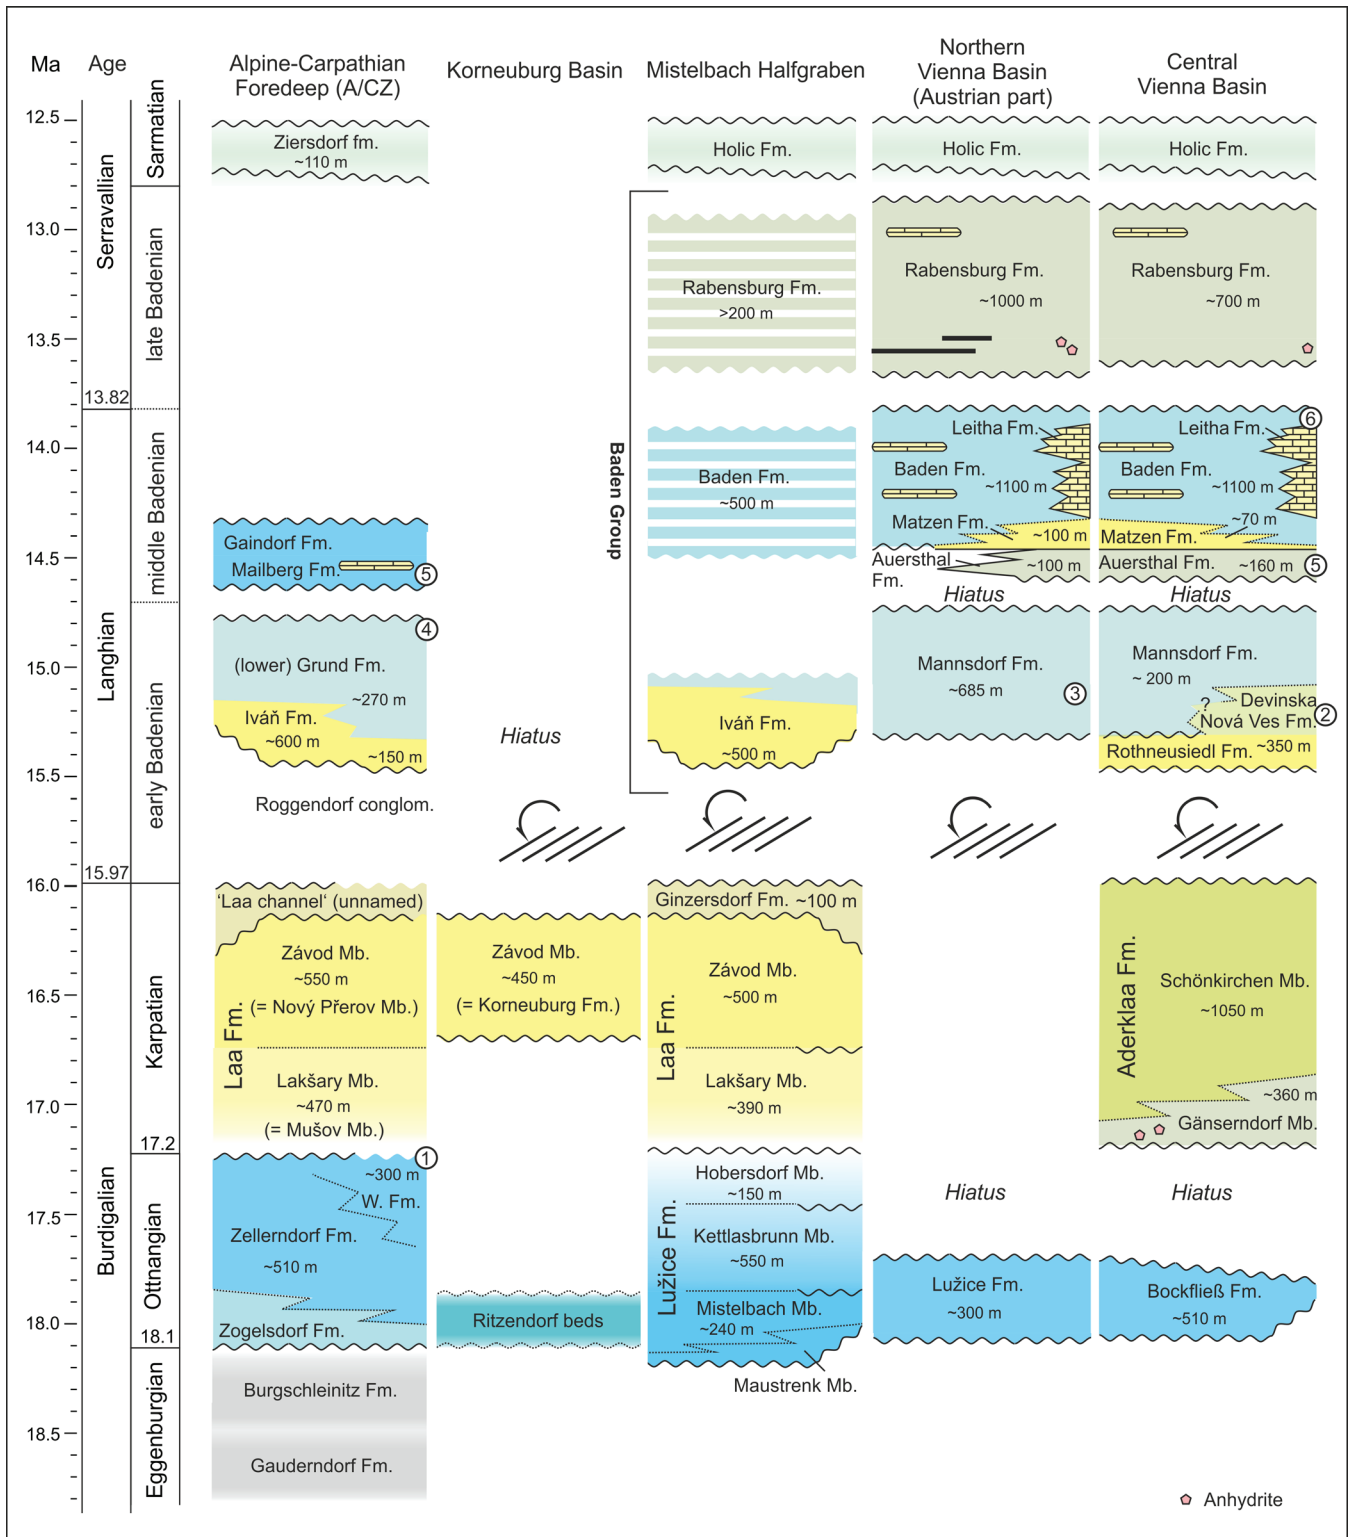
Ma Age

Alpine-Carpathian Foredeep (A/CZ)

Korneuburg Basin

Mistelbach Halfgraben

Northern Vienna Basin (Austrian part)

Central Vienna Basin

12.5
13.0
13.5
13.82
14.0
14.5
15.0
15.5
15.97
16.0
16.5
17.0
17.2
17.5
18.0
18.1
18.5

Serravallian
Langhian
Burdigalian

Sarmatian
late Badenian
middle Badenian
early Badenian
Karpatian
Ottnangian
Eggenburgian

Ziersdorf fm. ~110 m

Holic Fm.

Holic Fm.

Holic Fm.

Baden Group

Rabensburg Fm. >200 m

Rabensburg Fm. ~1000 m

Rabensburg Fm. ~700 m

Baden Fm. ~500 m

Leitha Fm.
Baden Fm. ~1100 m
Matzen Fm. ~100 m
Auersthal Fm. ~100 m

Leitha Fm. ⑥
Baden Fm. ~1100 m
~70 m
Matzen Fm.
Auersthal Fm. ~160 m ⑤

Hiatus

Hiatus

Gaindorf Fm.
Mailberg Fm. ⑤

④
(lower) Grund Fm.
~270 m
Iváň Fm.
~600 m
~150 m

Roggendorf conglom.

Hiatus

Iváň Fm.
~500 m

Mannsdorf Fm.
~685 m ③

Mannsdorf Fm.
~ 200 m
?
Devinska Nová Ves Fm. ②
Rothneusiedl Fm. ~350 m

'Laa channel' (unnamed)
Závod Mb.
~550 m
(= Nový Přerov Mb.)
Laa Fm.
Lakšary Mb.
~470 m
(= Mušov Mb.)

Závod Mb.
~450 m
(= Korneuburg Fm.)

Ginzersdorf Fm. ~100 m
Závod Mb.
~500 m
Laa Fm.
Lakšary Mb.
~390 m

Aderklaa Fm.
Schönkirchen Mb.
~1050 m
~360 m
Gänserndorf Mb.

①
~300 m
W. Fm.
Zellerndorf Fm.
~510 m
Zogelsdorf Fm.

Ritzendorf beds

Hobersdorf Mb.
~150 m
Lužice Fm.
Kettlasbrunn Mb.
~550 m
Mistelbach Mb.
~240 m
Maustrenk Mb.

Hiatus

Hiatus

Lužice Fm.
~300 m

Bockfließ Fm.
~510 m

Burgschleinitz Fm.

Gauderndorf Fm.

Anhydrite